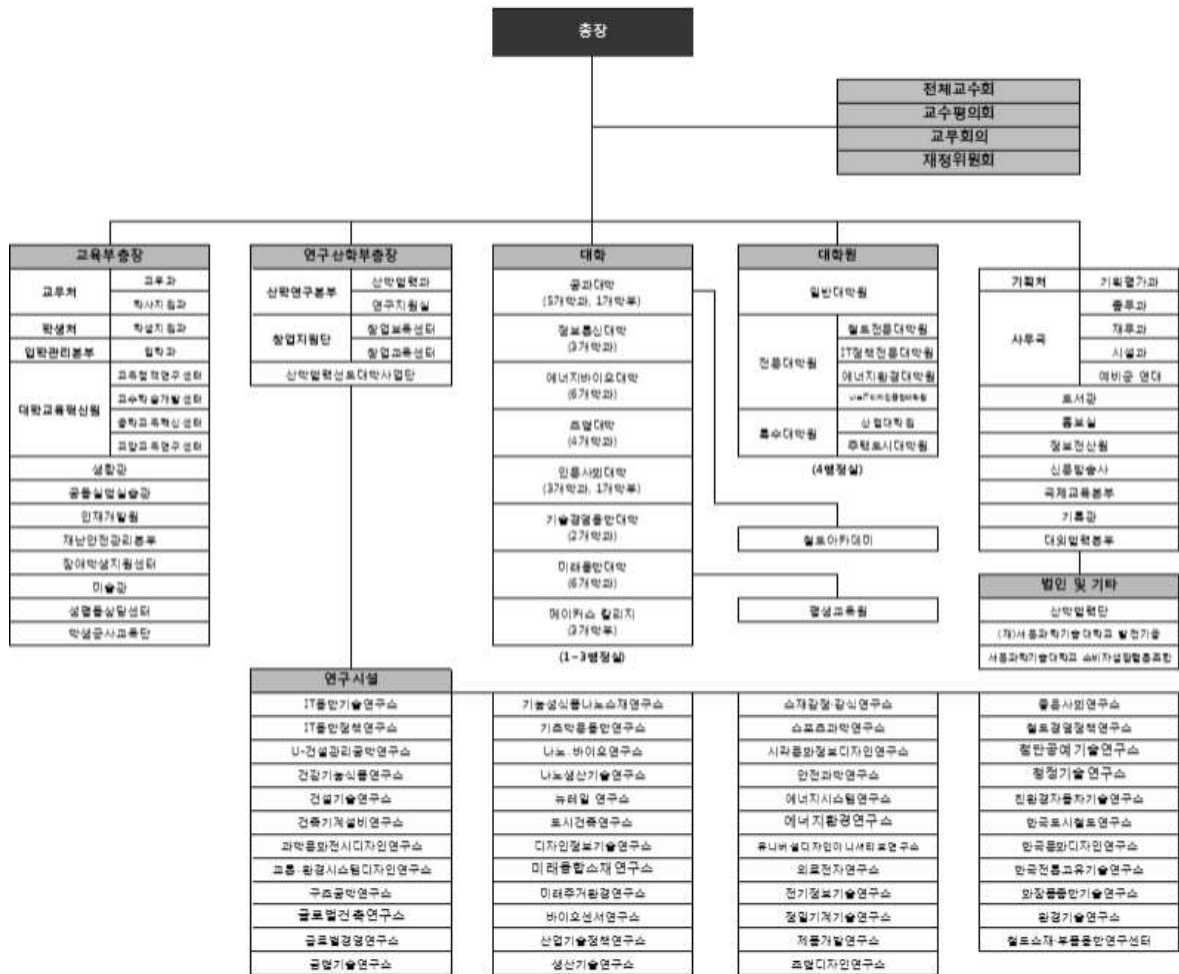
총장

전체교수회
교수평의회
교무회의
재정위원회

교육부총장

| 교무처 | 교무과 |
|---|---|
| | 학사지원과 |
| 학생처 | 학생지원과 |
| 입학관리본부 | 입학과 |
| 대학교육혁신원 | 교육혁신연구센터 |
| | 교수학습개발센터 |
| | 융합교육혁신센터 |
| | 교양교육연구센터 |

생활관
공동실험실습관
인재개발원
재난안전관리본부
장애학생지원센터
미술관
성평등상담센터
학생공사교육단

연구산학부총장

| 산학연구본부 | 산학협력과 |
|---|---|
| | 연구지원실 |
| 창업지원단 | 창업보육센터 |
| | 창업교육센터 |

산학협력선도대학사업단

대학

공과대학
(5개학과, 1개학부)
정보통신대학
(3개학과)
에너지바이오대학
(6개학과)
조형대학
(4개학과)
인문사회대학
(3개학과, 1개학부)
기술경영융합대학
(2개학과)
미래융합대학
(6개학과)
메이커스 칼리지
(3개학부)
(1~3행정실)

대학원

일반대학원

| 전문대학원 | 철도전문대학원 |
|---|---|
| | IT정책전문대학원 |
| | 에너지환경대학원 |
| | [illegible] |
| 특수대학원 | 산업대학원 |
| | 주택도시대학원 |

(4행정실)

철도아카데미
평생교육원

| 기획처 | 기획평가과 |
|---|---|
| 사무국 | 총무과 |
| | 재무과 |
| | 시설과 |
| | 예비군 연대 |

도서관
홍보실
정보전산원
신문방송사
국제교류본부
기록관
대외협력본부

법인 및 기타

산학협력단
(재)서울과학기술대학교 발전기금
서울과학기술대학교 소비자생활협동조합

연구시설

IT융합기술연구소
IT융합정책연구소
U-건설관리공학연구소
건강기능식품연구소
건설기술연구소
건축기계설비연구소
과학융합전시디자인연구소
교통·환경시스템디자인연구소
구조공학연구소
글로벌건축연구소
글로벌경영연구소
공업기술연구소

기능성식품나노소재연구소
기초학문융합연구소
나노·바이오연구소
나노생산기술연구소
뉴테일 연구소
도시건축연구소
디자인정보기술연구소
미래융합소재연구소
미래주거환경연구소
바이오센서연구소
산업기술정책연구소
생산기술연구소

소재감성·감식연구소
스포츠과학연구소
시각융합정보디자인연구소
안전과학연구소
에너지시스템연구소
에너지환경연구소
유니버설디자인이니셔티브연구소
의료전자연구소
전기정보기술연구소
정밀기계기술연구소
제품개발연구소
조형디자인연구소

중동사회연구소
철도경영정책연구소
첨단공예기술연구소
청정기술연구소
친환경자동차기술연구소
한국도시철도연구소
한국융합디자인연구소
한국전통고유기술연구소
화장품종합기술연구소
환경기술연구소
철도소재·부품융합연구센터